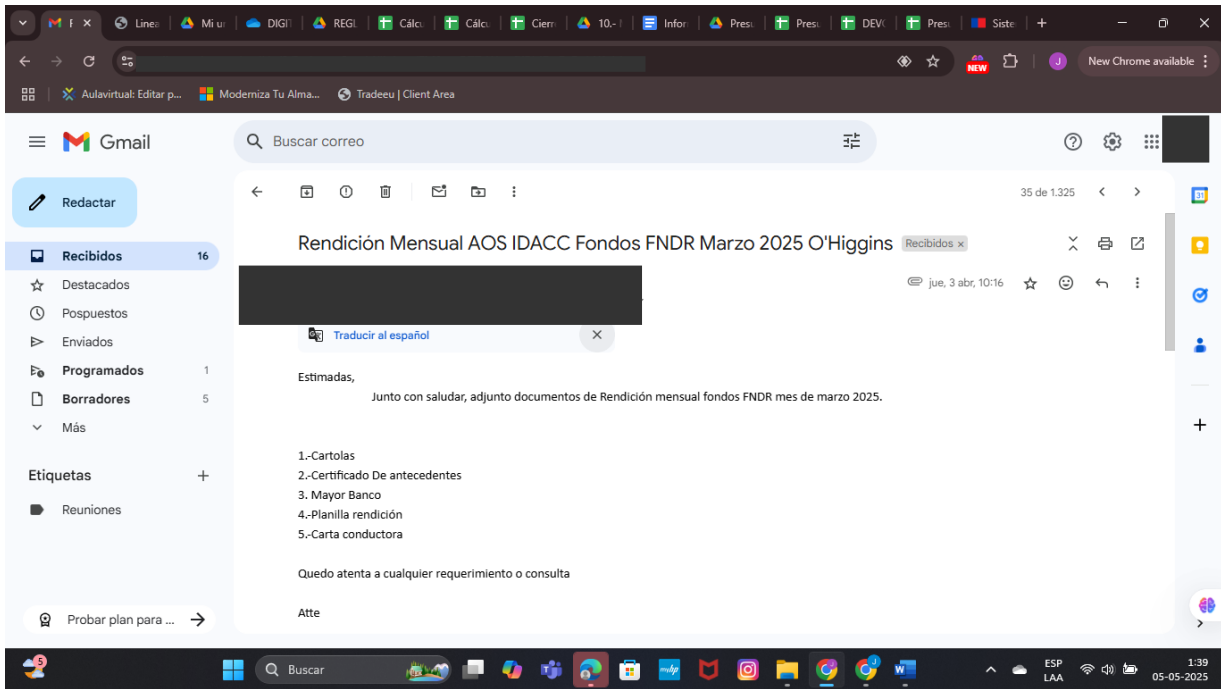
M F × | Linea | Mi ur | DIGIT | REGI | Cálcu | Cálcu | Cierr | 10.- | Infor | Presu | Presu | DEVC | Presu | Siste | +

NEW | J | New Chrome available ⋮

Aulavirtual: Editar p... | Moderniza Tu Alma... | Tradeeu | Client Area

Gmail

Buscar correo

Redactar

Recibidos 16
Destacados
Pospuestos
Enviados
Programados 1
Borradores 5
Más

Etiquetas +
Reuniones

Probar plan para ... →

35 de 1.325

Rendición Mensual AOS IDACC Fondos FNDR Marzo 2025 O'Higgins Recibidos ×

jue, 3 abr, 10:16

Traducir al español ×

Estimadas,

Junto con saludar, adjunto documentos de Rendición mensual fondos FNDR mes de marzo 2025.

1.-Cartolas
2.-Certificado De antecedentes
3. Mayor Banco
4.-Planilla rendición
5.-Carta conductora

Quedo atenta a cualquier requerimiento o consulta

Atte

5

Buscar

ESP LAA

1:39
05-05-2025